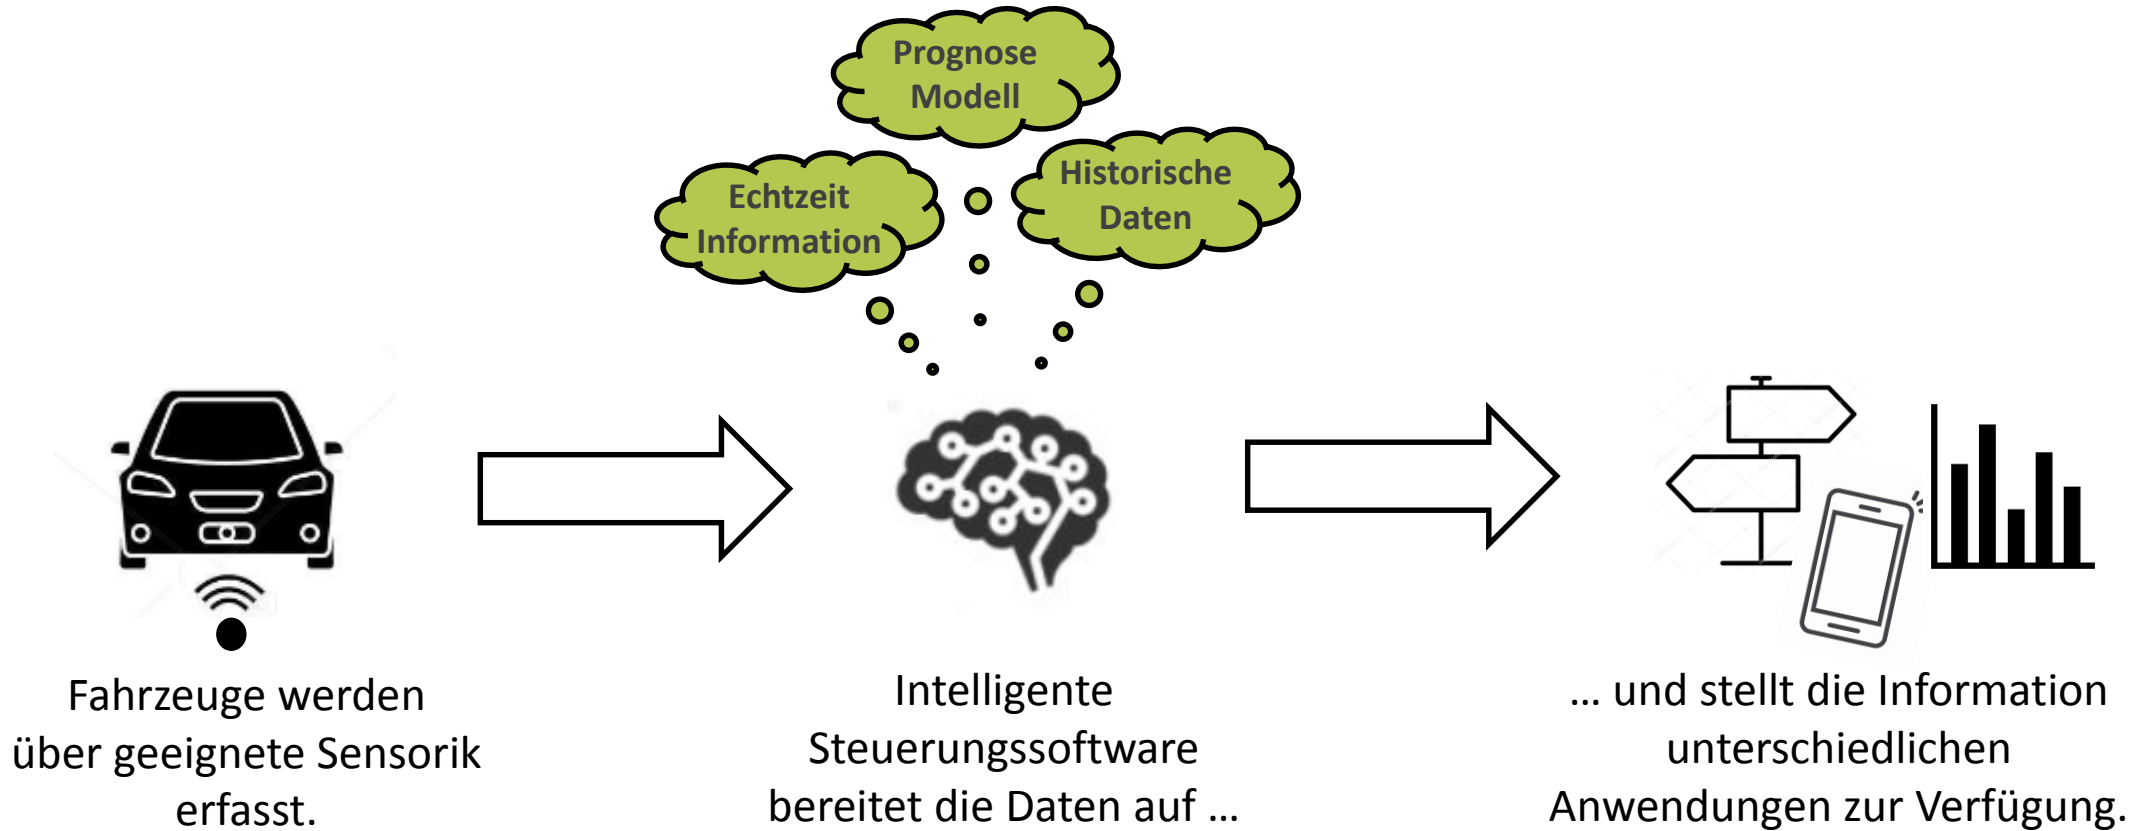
Prognose Modell

Echtzeit Information

Historische Daten

Fahrzeuge werden über geeignete Sensorik erfasst.

Intelligente Steuerungssoftware bereitet die Daten auf …

… und stellt die Information unterschiedlichen Anwendungen zur Verfügung.